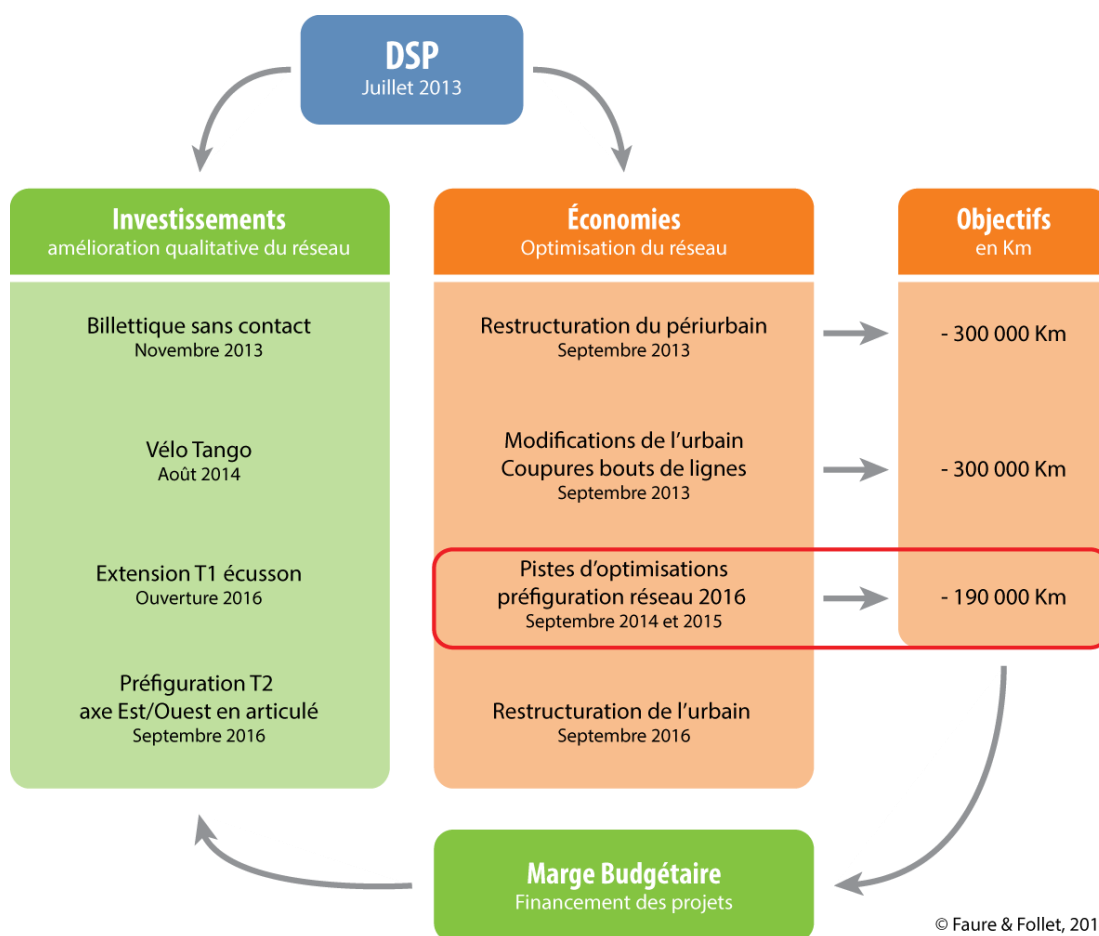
DSP
Juillet 2013

Investissements
amélioration qualitative du réseau

Billettique sans contact
Novembre 2013

Vélo Tango
Août 2014

Extension T1 écusson
Ouverture 2016

Préfiguration T2
axe Est/Ouest en articulé
Septembre 2016

Économies
Optimisation du réseau

Restructuration du périurbain
Septembre 2013

Modifications de l'urbain
Coupures bouts de lignes
Septembre 2013

Pistes d'optimisations
préfiguration réseau 2016
Septembre 2014 et 2015

Restructuration de l'urbain
Septembre 2016

Objectifs
en Km

- 300 000 Km

- 300 000 Km

- 190 000 Km

Marge Budgétaire
Financement des projets

© Faure & Follet, 201